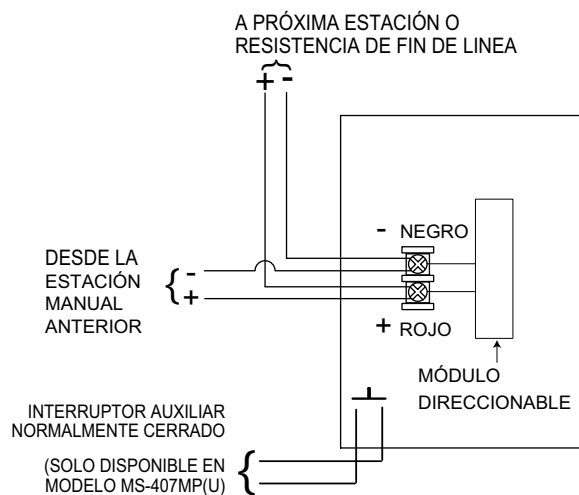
A PRÓXIMA ESTACIÓN O RESISTENCIA DE FIN DE LINEA

+ -

- NEGRO

DESDE LA ESTACIÓN MANUAL ANTERIOR

-
+

+ ROJO

MÓDULO DIRECCIONABLE

INTERRUPTOR AUXILIAR NORMALMENTE CERRADO

(SOLO DISPONIBLE EN MODELO MS-407MP(U)